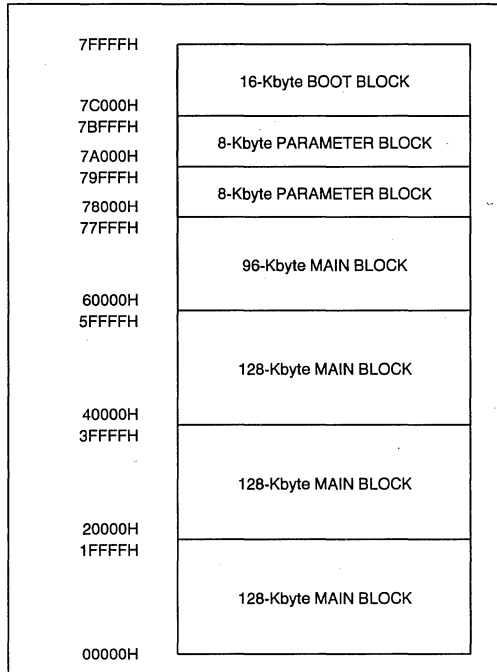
7FFFFH
16-Kbyte BOOT BLOCK
7C000H
7BFFFH
8-Kbyte PARAMETER BLOCK
7A000H
79FFFH
8-Kbyte PARAMETER BLOCK
78000H
77FFFH
96-Kbyte MAIN BLOCK
60000H
5FFFFH
128-Kbyte MAIN BLOCK
40000H
3FFFFH
128-Kbyte MAIN BLOCK
20000H
1FFFFH
128-Kbyte MAIN BLOCK
00000H